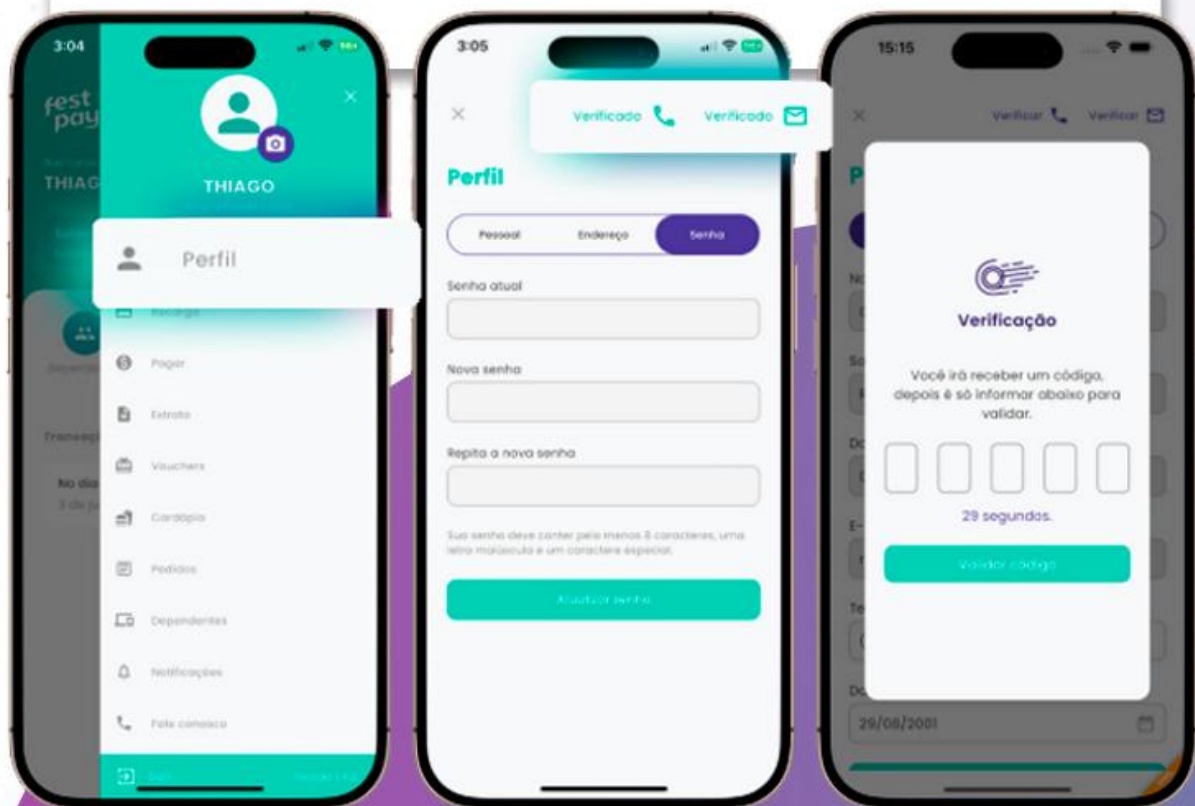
3:04

fest pay

THIAG

THIAGO

Perfil

Recarga

Pagar

Extrato

Vouchers

Cardápio

Pedidos

Dependentes

Notificações

Fale conosco

Sair

Transaç

No dia

3 de ju

3:05

Verificado

Verificado

Perfil

Pessoal

Endereço

Senha

Senha atual

Nova senha

Repita a nova senha

Sua senha deve conter pelo menos 8 caracteres, uma letra maiúscula e um caractere especial.

Atualizar senha

15:15

Verificar

Verificar

Verificação

Você irá receber um código, depois é só informar abaixo para validar.

29 segundos.

Validar código

29/08/2001